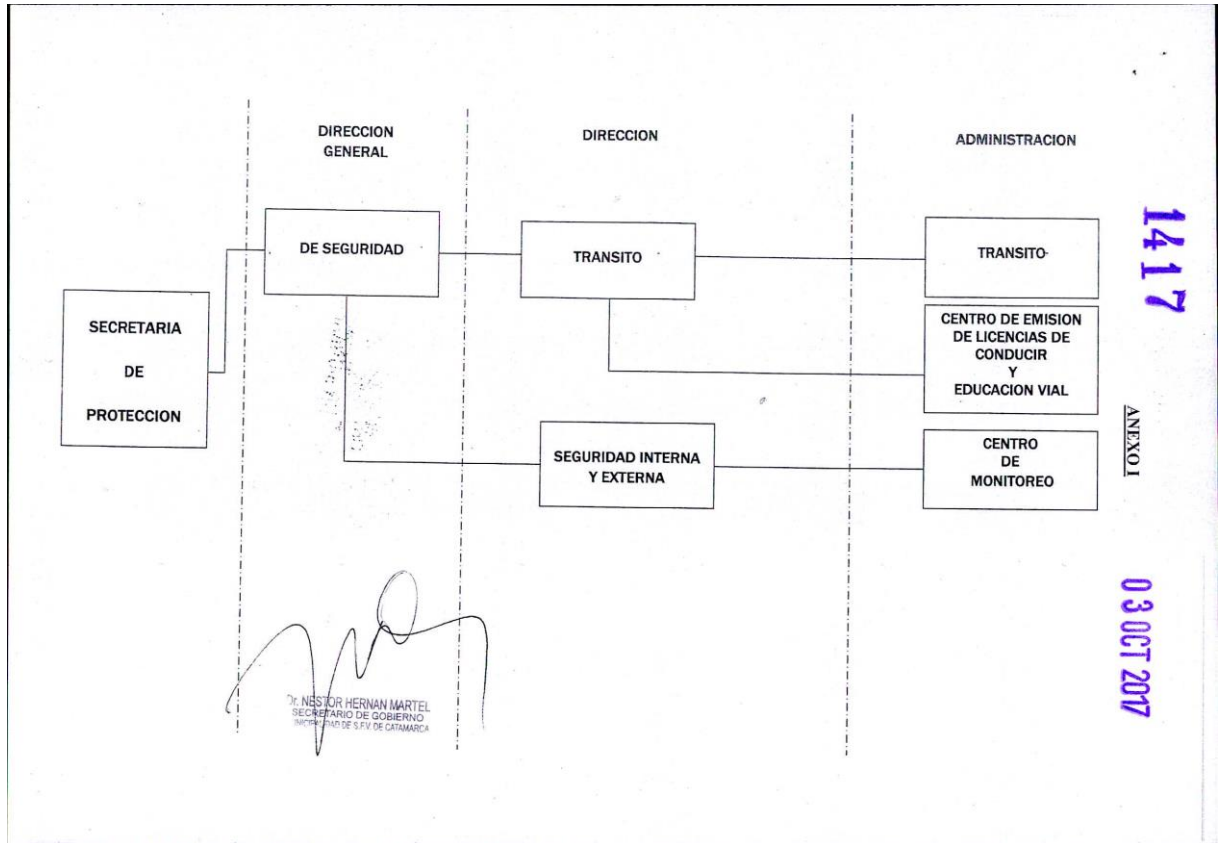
DIRECCION GENERAL

DIRECCION

ADMINISTRACION

SECRETARIA

DE

PROTECCION

DE SEGURIDAD

TRANSITO

TRANSITO

CENTRO DE EMISION DE LICENCIAS DE CONDUCIR Y EDUCACION VIAL

SEGURIDAD INTERNA Y EXTERNA

CENTRO DE MONITOREO

1417

ANEXO I

03 OCT 2017

Dr. NESTOR HERNAN MARTEL
SECRETARIO DE GOBIERNO
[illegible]IPALIDAD DE S.F.V. DE CATAMARCA